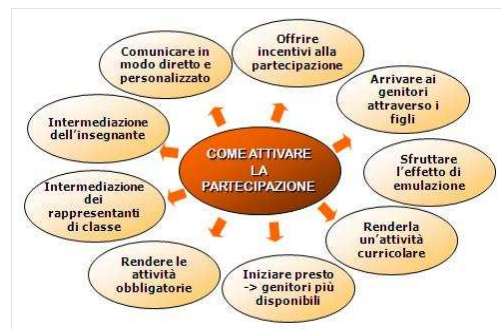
COME ATTIVARE LA PARTECIPAZIONE

Offrire incentivi alla partecipazione

Arrivare ai genitori attraverso i figli

Sfruttare l'effetto di emulazione

Renderla un'attività curricolare

Iniziare presto -> genitori più disponibili

Rendere le attività obbligatorie

Intermediazione dei rappresentanti di classe

Intermediazione dell'insegnante

Comunicare in modo diretto e personalizzato